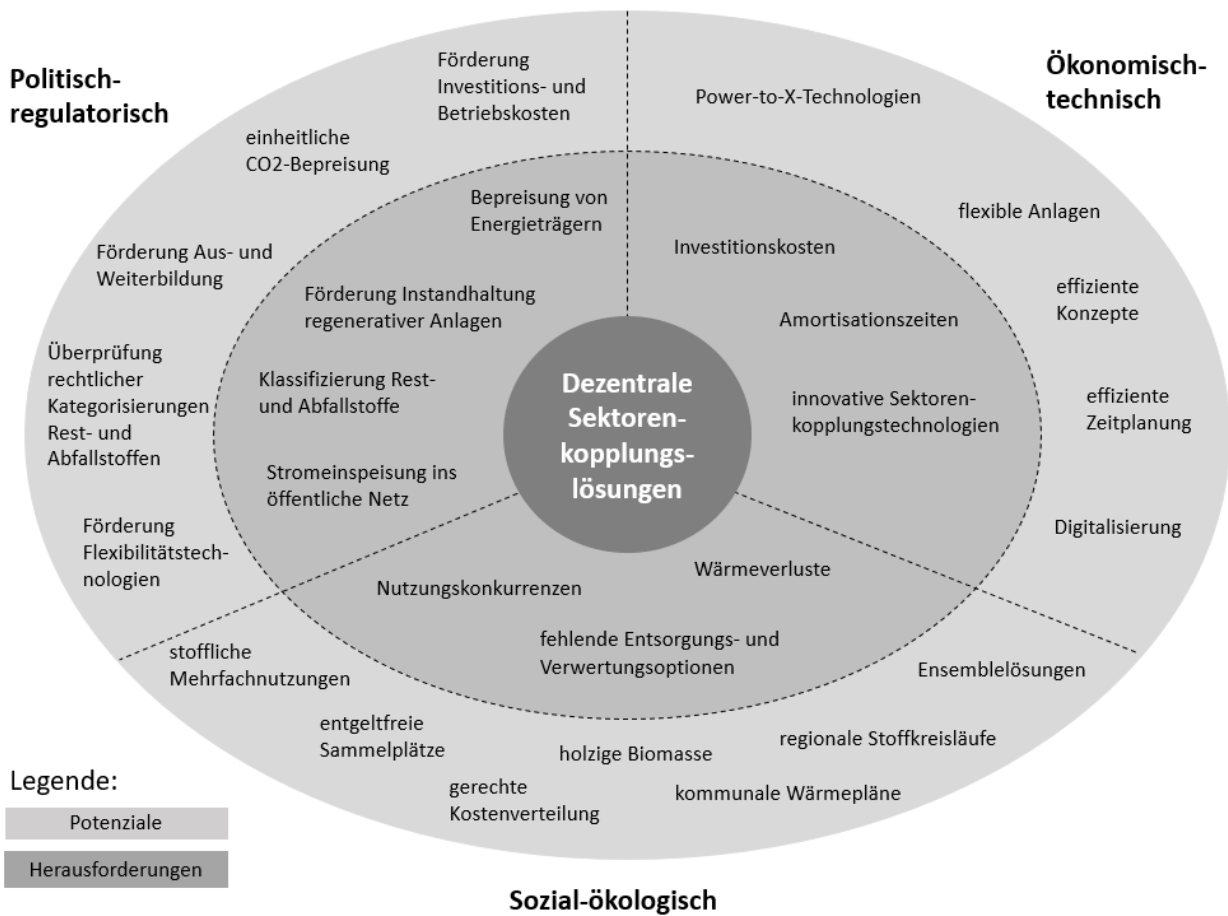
Politisch-regulatorisch

Ökonomisch-technisch

Förderung Investitions- und Betriebskosten

Power-to-X-Technologien

einheitliche CO2-Bepreisung

Bepreisung von Energieträgern

flexible Anlagen

Förderung Aus- und Weiterbildung

Investitionskosten

effiziente Konzepte

Förderung Instandhaltung regenerativer Anlagen

Amortisationszeiten

Überprüfung rechtlicher Kategorisierungen Rest- und Abfallstoffen

Klassifizierung Rest- und Abfallstoffe

Dezentrale Sektoren-kopplungs-lösungen

innovative Sektoren-kopplungstechnologien

effiziente Zeitplanung

Stromeinspeisung ins öffentliche Netz

Förderung Flexibilitätstechnologien

Digitalisierung

Wärmeverluste

Nutzungskonkurrenzen

fehlende Entsorgungs- und Verwertungsoptionen

stoffliche Mehrfachnutzungen

Ensemblelösungen

entgeltfreie Sammelplätze

holzige Biomasse

regionale Stoffkreisläufe

Legende:

Potenziale

Herausforderungen

gerechte Kostenverteilung

kommunale Wärmepläne

Sozial-ökologisch